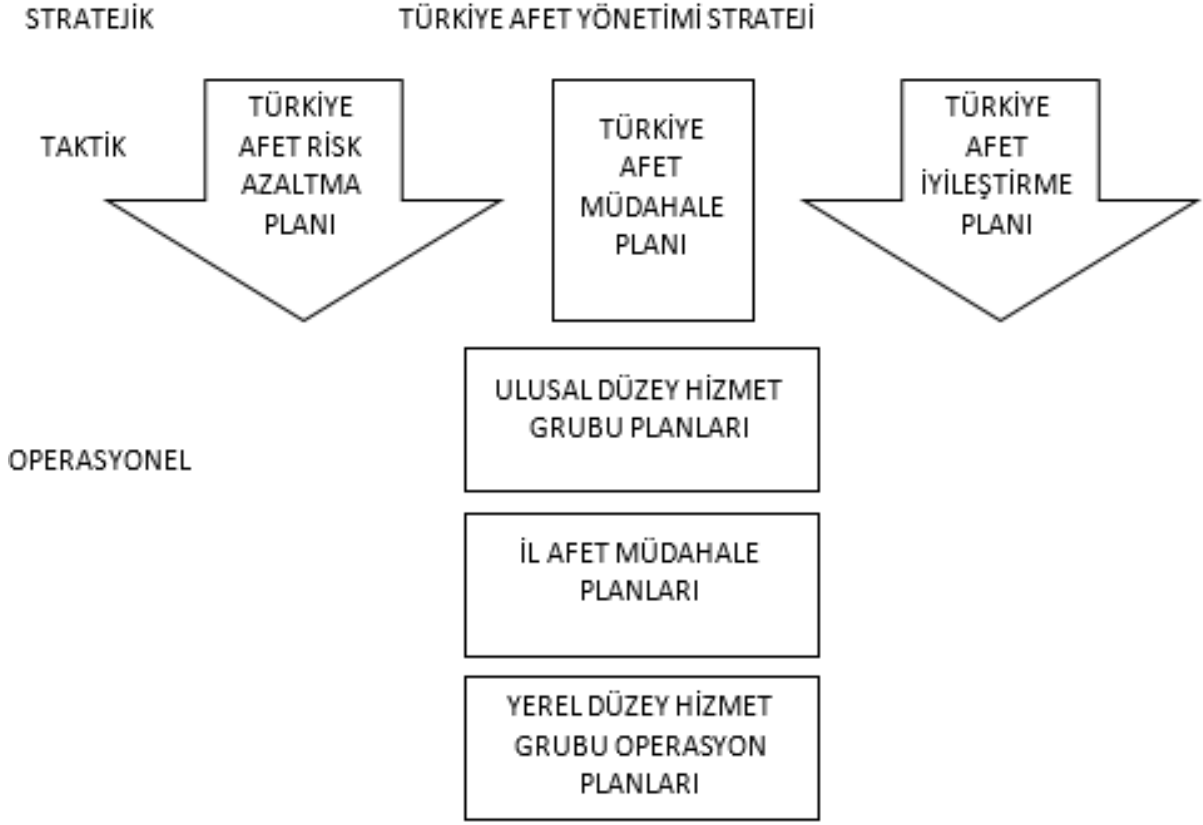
STRATEJİK

TÜRKİYE AFET YÖNETİMİ STRATEJİ

TAKTİK

TÜRKİYE AFET RİSK AZALTMA PLANI

TÜRKİYE AFET MÜDAHALE PLANI

TÜRKİYE AFET İYİLEŞTİRME PLANI

OPERASYONEL

ULUSAL DÜZEY HİZMET GRUBU PLANLARI

İL AFET MÜDAHALE PLANLARI

YEREL DÜZEY HİZMET GRUBU OPERASYON PLANLARI